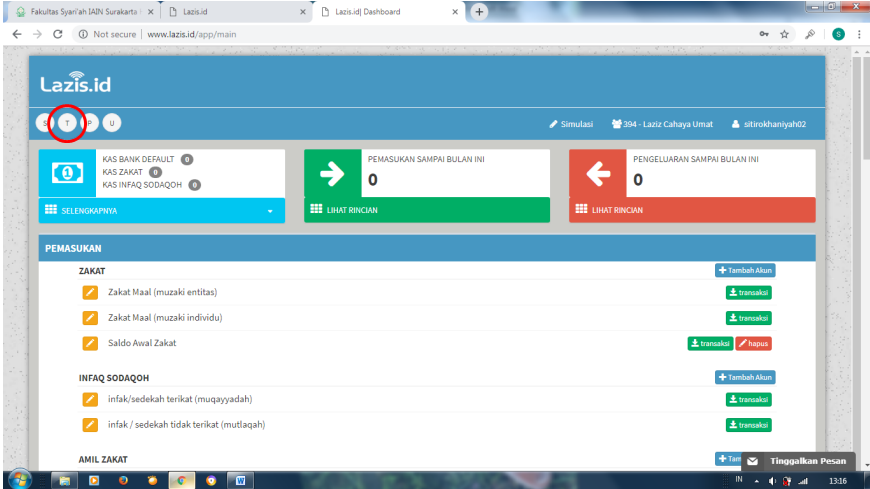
Fakultas Syari'ah IAIN Surakarta | Lazis.id Lazis.id| Dashboard

Not secure | www.lazis.id/app/main

Lazis.id

S T P U

Simulasi 394 - Laziz Cahaya Umat sitirokhaniyah02

KAS BANK DEFAULT 0
KAS ZAKAT 0
KAS INFAQ SODAQOH 0

SELENGKAPNYA

PEMASUKAN SAMPAI BULAN INI
0

LIHAT RINCIAN

PENGELUARAN SAMPAI BULAN INI
0

LIHAT RINCIAN

PEMASUKAN

ZAKAT

Tambah Akun

Zakat Maal (muzaki entitas) transaksi

Zakat Maal (muzaki individu) transaksi

Saldo Awal Zakat transaksi hapus

INFAQ SODAQOH

Tambah Akun

infak/sedekah terikat (muqayyadah) transaksi

infak / sedekah tidak terikat (mutlaqah) transaksi

AMIL ZAKAT

Tam

Tinggalkan Pesan

IN 13:16